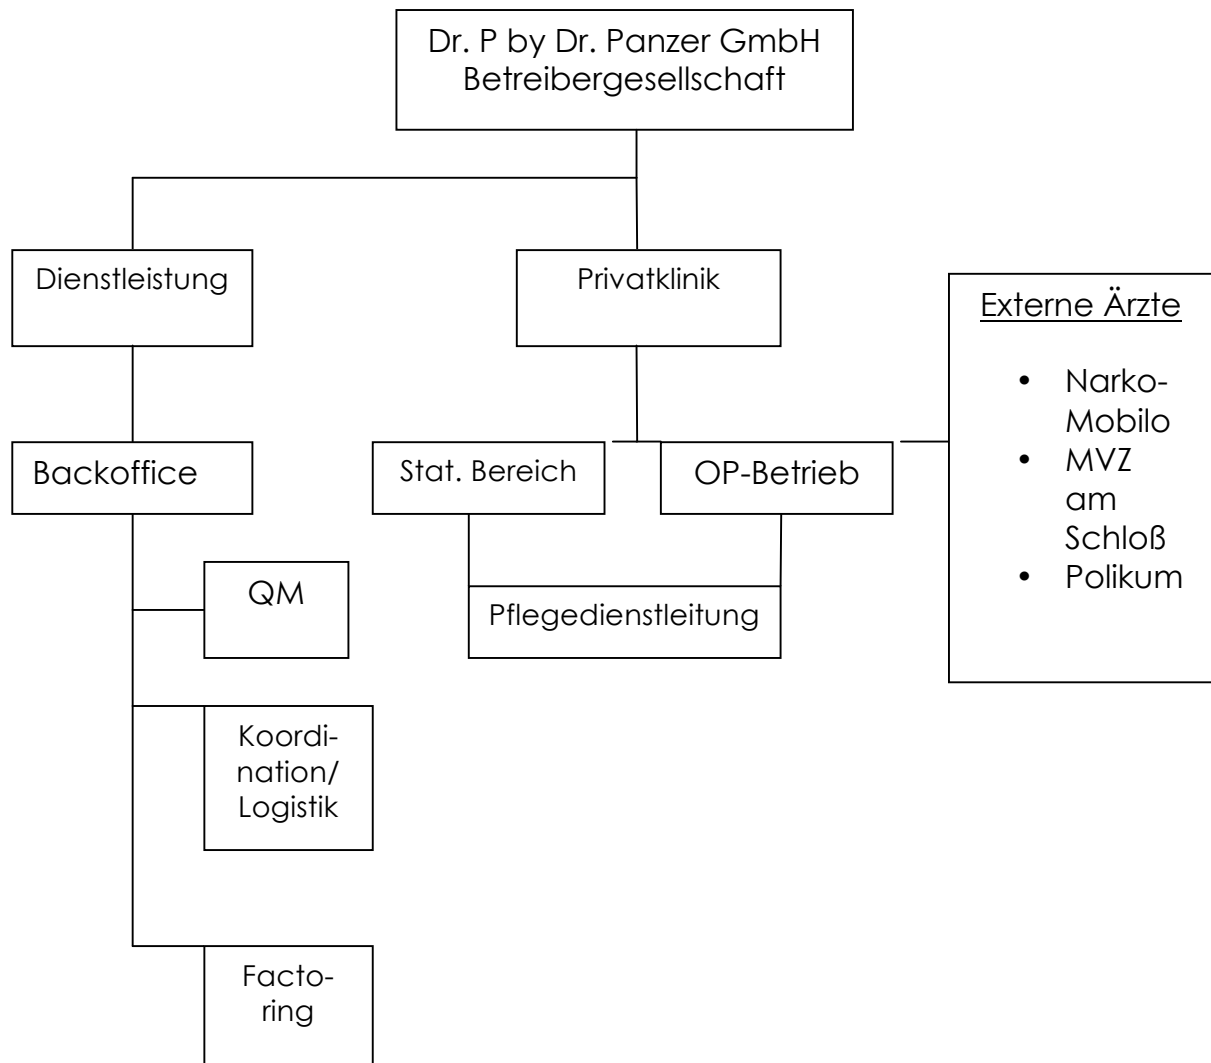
Dr. P by Dr. Panzer GmbH
Betreibergesellschaft

Dienstleistung

Privatklinik

Externe Ärzte

- Narko-Mobilo
- MVZ am Schloß
- Polikum

Backoffice

Stat. Bereich

OP-Betrieb

QM

Pflegedienstleitung

Koordination/ Logistik

Factoring